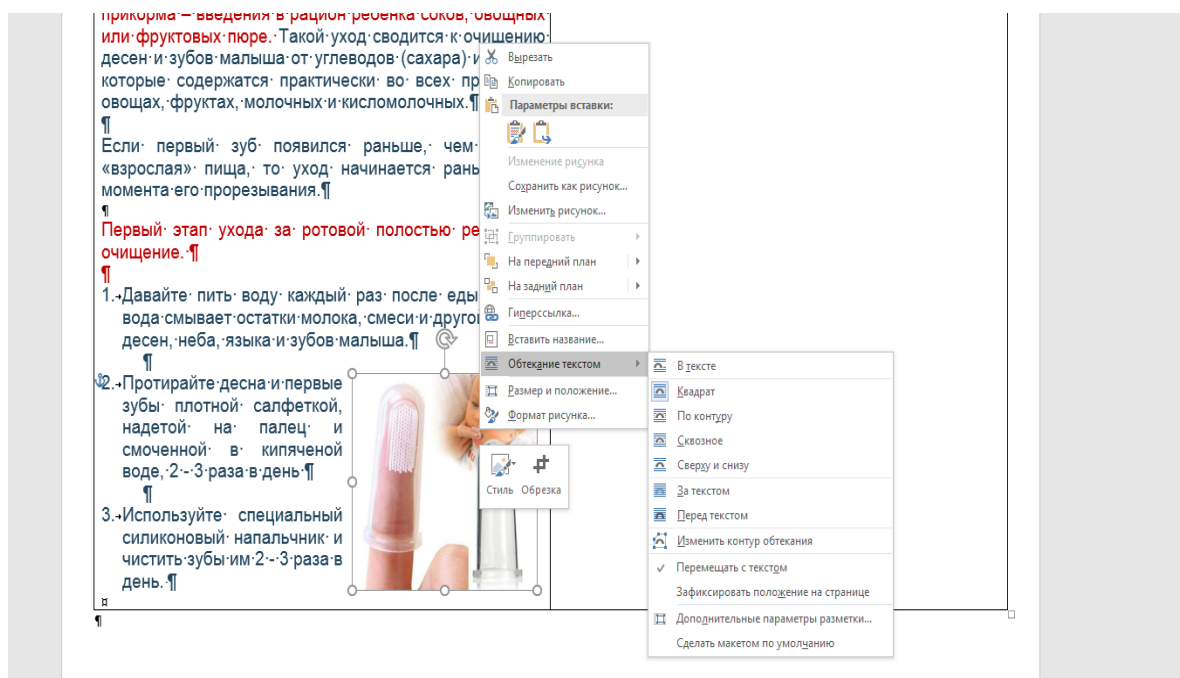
прикорма – введения в рацион ребенка соков, овощных или фруктовых пюре. Такой уход сводится к очищению десен и зубов малыша от углеводов (сахара) и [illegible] которые содержатся практически во всех пр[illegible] овощах, фруктах, молочных и кисломолочных.¶
¶
Если первый зуб появился раньше, чем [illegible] «взрослая» пища, то уход начинается рань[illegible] момента его прорезывания.¶
¶
Первый этап ухода за ротовой полостью ре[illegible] очищение.¶
¶
1. Давайте пить воду каждый раз после еды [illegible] вода смывает остатки молока, смеси и друго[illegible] десен, неба, языка и зубов малыша.¶
¶
2. Протирайте десна и первые зубы плотной салфеткой, надетой на палец и смоченной в кипяченой воде, 2 - 3 раза в день¶
¶
3. Используйте специальный силиконовый напальчник и чистить зубы им 2 - 3 раза в день.¶
¤
¶

Вырезать
Копировать
Параметры вставки:
Изменение рисунка
Сохранить как рисунок...
Изменить рисунок...
Группировать
На передний план
На задний план
Гиперссылка...
Вставить название...
Обтекание текстом
Размер и положение...
Формат рисунка...

Стиль
Обрезка

В тексте
Квадрат
По контуру
Сквозное
Сверху и снизу
За текстом
Перед текстом
Изменить контур обтекания
Перемещать с текстом
Зафиксировать положение на странице
Дополнительные параметры разметки...
Сделать макетом по умолчанию